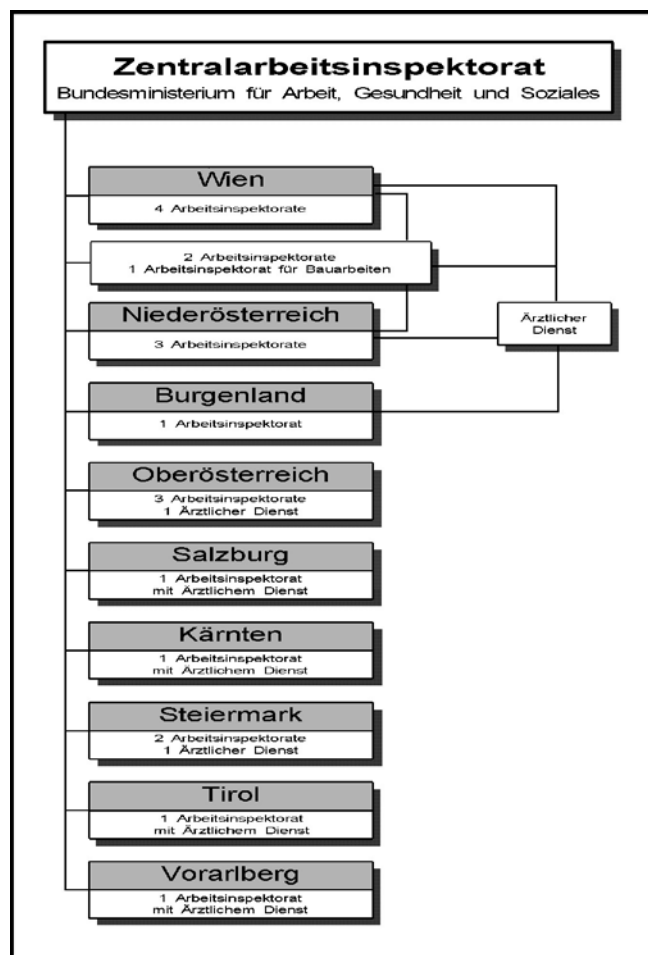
Zentralarbeitsinspektorat
Bundesministerium für Arbeit, Gesundheit und Soziales

Wien
4 Arbeitsinspektorate

2 Arbeitsinspektorate
1 Arbeitsinspektorat für Bauarbeiten

Niederösterreich
3 Arbeitsinspektorate

Ärztlicher Dienst

Burgenland
1 Arbeitsinspektorat

Oberösterreich
3 Arbeitsinspektorate
1 Ärztlicher Dienst

Salzburg
1 Arbeitsinspektorat
mit Ärztlichem Dienst

Kärnten
1 Arbeitsinspektorat
mit Ärztlichem Dienst

Steiermark
2 Arbeitsinspektorate
1 Ärztlicher Dienst

Tirol
1 Arbeitsinspektorat
mit Ärztlichem Dienst

Vorarlberg
1 Arbeitsinspektorat
mit Ärztlichem Dienst